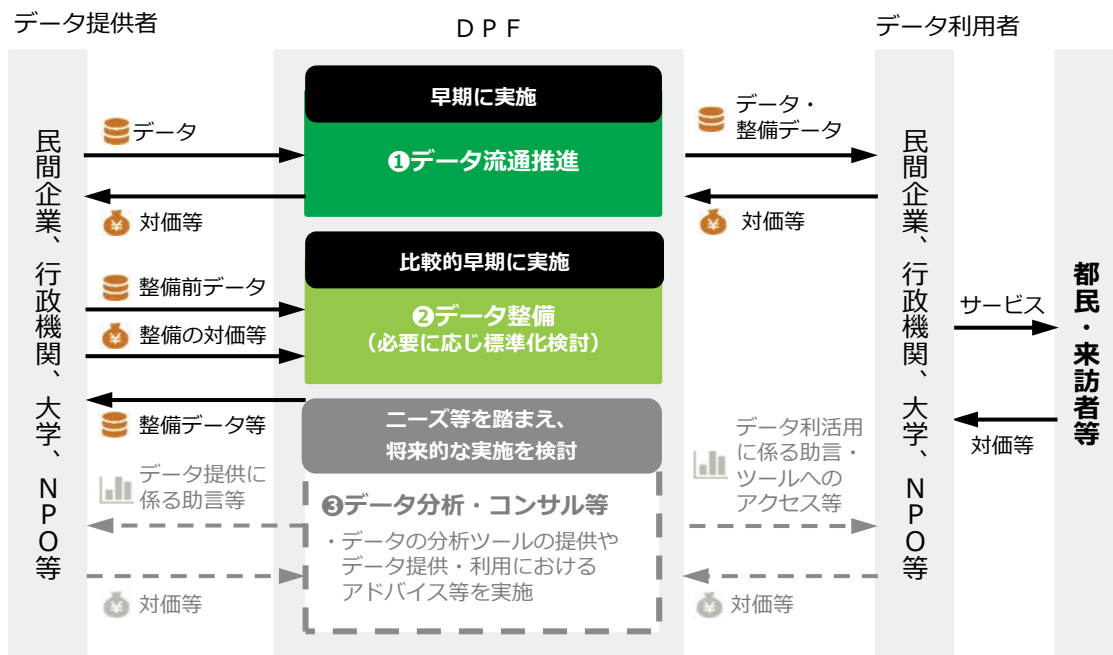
データ提供者

DPF

データ利用者

民間企業、行政機関、大学、NPO等

データ

対価等

整備前データ

整備の対価等

整備データ等

データ提供に係る助言等

対価等

早期に実施

❶データ流通推進

比較的早期に実施

❷データ整備
（必要に応じ標準化検討）

ニーズ等を踏まえ、
将来的な実施を検討

❸データ分析・コンサル等

・データの分析ツールの提供やデータ提供・利用におけるアドバイス等を実施

データ・
整備データ

対価等

データ利活用に係る助言・ツールへのアクセス等

対価等

民間企業、行政機関、大学、NPO等

サービス

対価等

都民・来訪者等